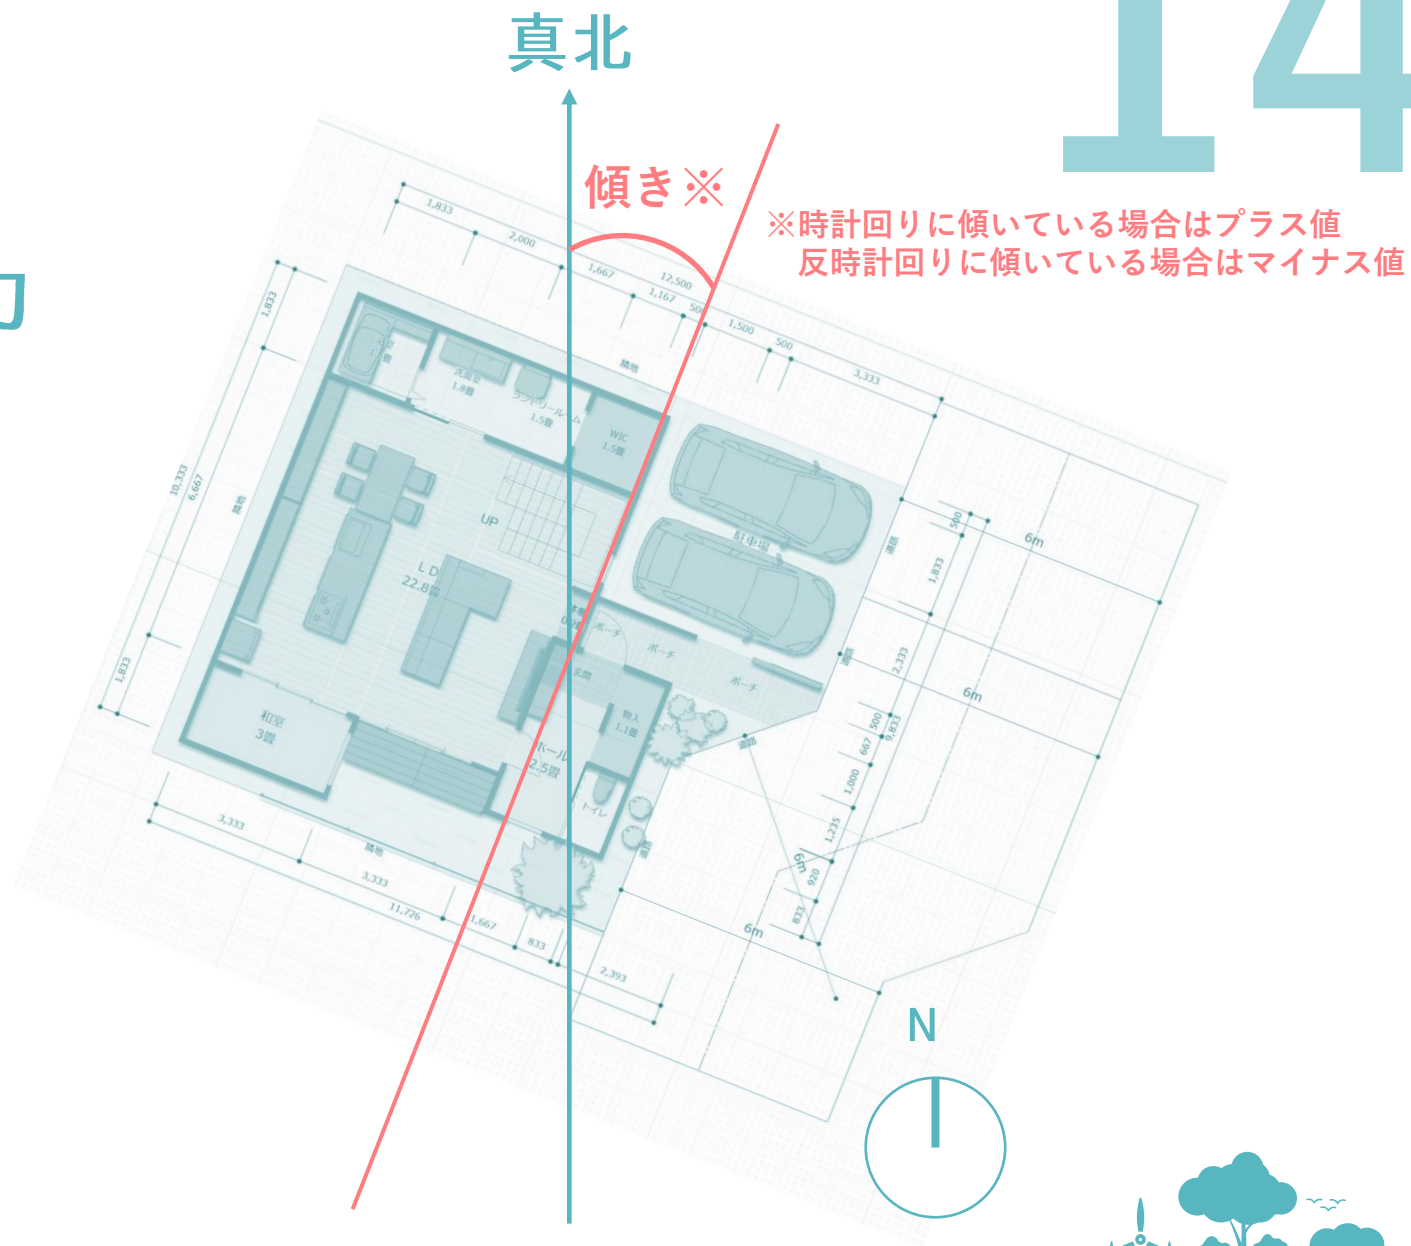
真北

14

傾き※

※時計回りに傾いている場合はプラス値
反時計回りに傾いている場合はマイナス値

1,833
2,000
1,667
12,500
1,167
500
1,500
500
3,333
1,833
10,333
6,667
隣地
浴室
洗面室
1.8畳
ランドリールーム
1.5畳
WIC
1.5畳
UP
LD
22.8畳
駐車場
ポーチ
ポーチ
ポーチ
玄関
収納
1.1畳
和室
3畳
ホール
2.5畳
トイレ
1,833
3,333
隣地
3,333
11,726
1,667
833
2,393
6m
6m
6m
6m
500
1,833
2,333
500
9,833
667
1,000
1,235
920
833
道路
道路
道路
道路
N